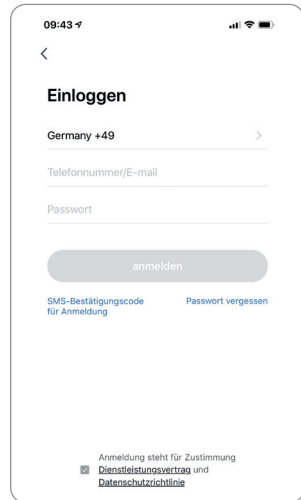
09:43

<

Einloggen

Germany +49 >

Telefonnummer/E-mail

Passwort

anmelden

SMS-Bestätigungscode für Anmeldung

Passwort vergessen

Anmeldung steht für Zustimmung Dienstleistungsvertrag und Datenschutzrichtlinie